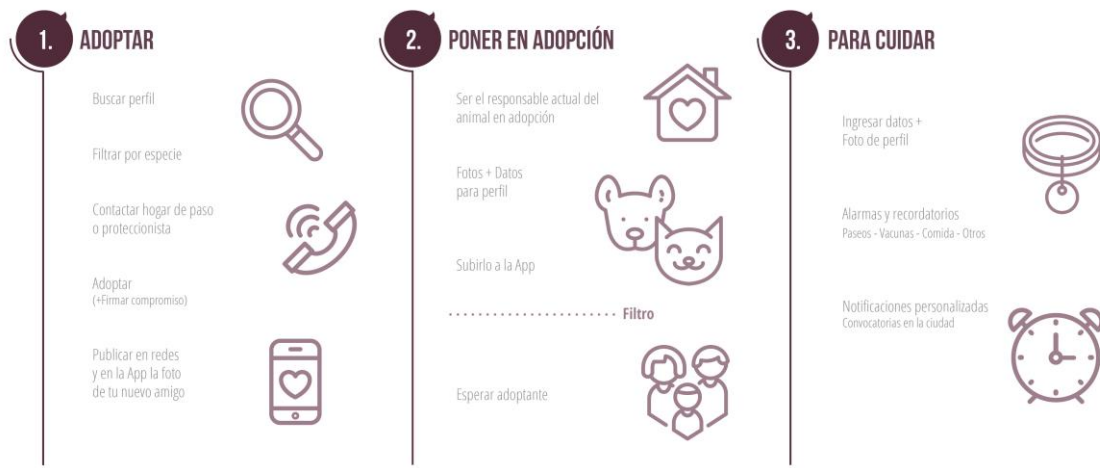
1. ADOPTAR

Buscar perfil

Filtrar por especie

Contactar hogar de paso o proteccionista

Adoptar
(+Firmar compromiso)

Publicar en redes y en la App la foto de tu nuevo amigo

2. PONER EN ADOPCIÓN

Ser el responsable actual del animal en adopción

Fotos + Datos para perfil

Subirlo a la App

Filtro

Esperar adoptante

3. PARA CUIDAR

Ingresar datos + Foto de perfil

Alarmas y recordatorios
Paseos - Vacunas - Comida - Otros

Notificaciones personalizadas
Convocatorias en la ciudad